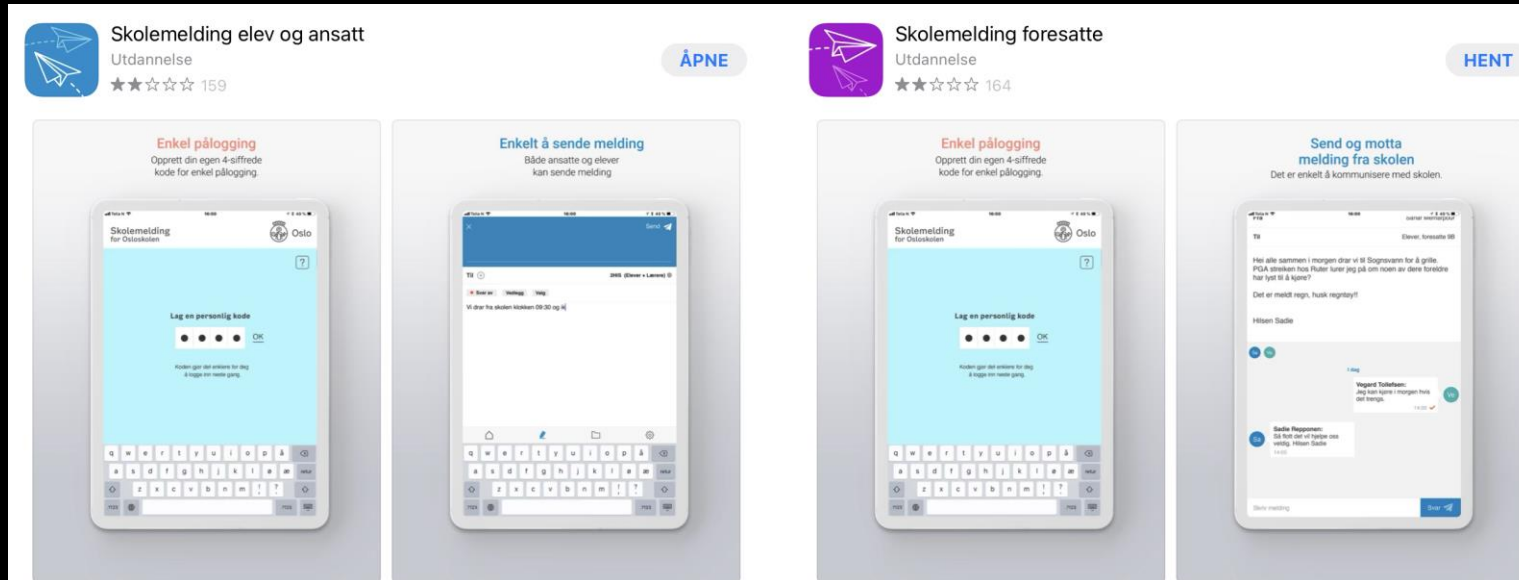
Skolemelding elev og ansatt
Utdannelse
★★☆☆☆ 159

ÅPNE

Enkel pålogging
Opprett din egen 4-siffrede kode for enkel pålogging.

Skolemelding for Osloskolen
Oslo

?

Lag en personlig kode
● ● ● ● OK

Koden gjør det enklere for deg å logge inn neste gang.

q w e r t y u i o p å
a s d f g h j k l ø æ
z x c v b n m ! ?

Enkelt å sende melding
Både ansatte og elever kan sende melding

Send

Til

Vi drar fra skolen klokken 09:30 og ki

q w e r t y u i o p å
a s d f g h j k l ø æ
z x c v b n m ! ?

Skolemelding foresatte
Utdannelse
★★☆☆☆ 164

HENT

Enkel pålogging
Opprett din egen 4-siffrede kode for enkel pålogging.

Skolemelding for Osloskolen
Oslo

?

Lag en personlig kode
● ● ● ● OK

Koden gjør det enklere for deg å logge inn neste gang.

q w e r t y u i o p å
a s d f g h j k l ø æ
z x c v b n m ! ?

Send og motta melding fra skolen
Det er enkelt å kommunisere med skolen.

Til
Elever, foresatte 9B

Hei alle sammen i morgen drar vi til Sognsvann for å grille. PGA streiken hos Ruter lurer jeg på om noen av dere foreldre har lyst til å kjøre?

Det er meldt regn, husk regntøy!!

Hilsen Sadie

I dag

Vegard Tollefsen:
Jeg kan kjøre i morgen hvis det trengs.

Sadie Repponen:
Så flott det vil hjelpe oss veldig. Hilsen Sadie

Skriv melding
Svar